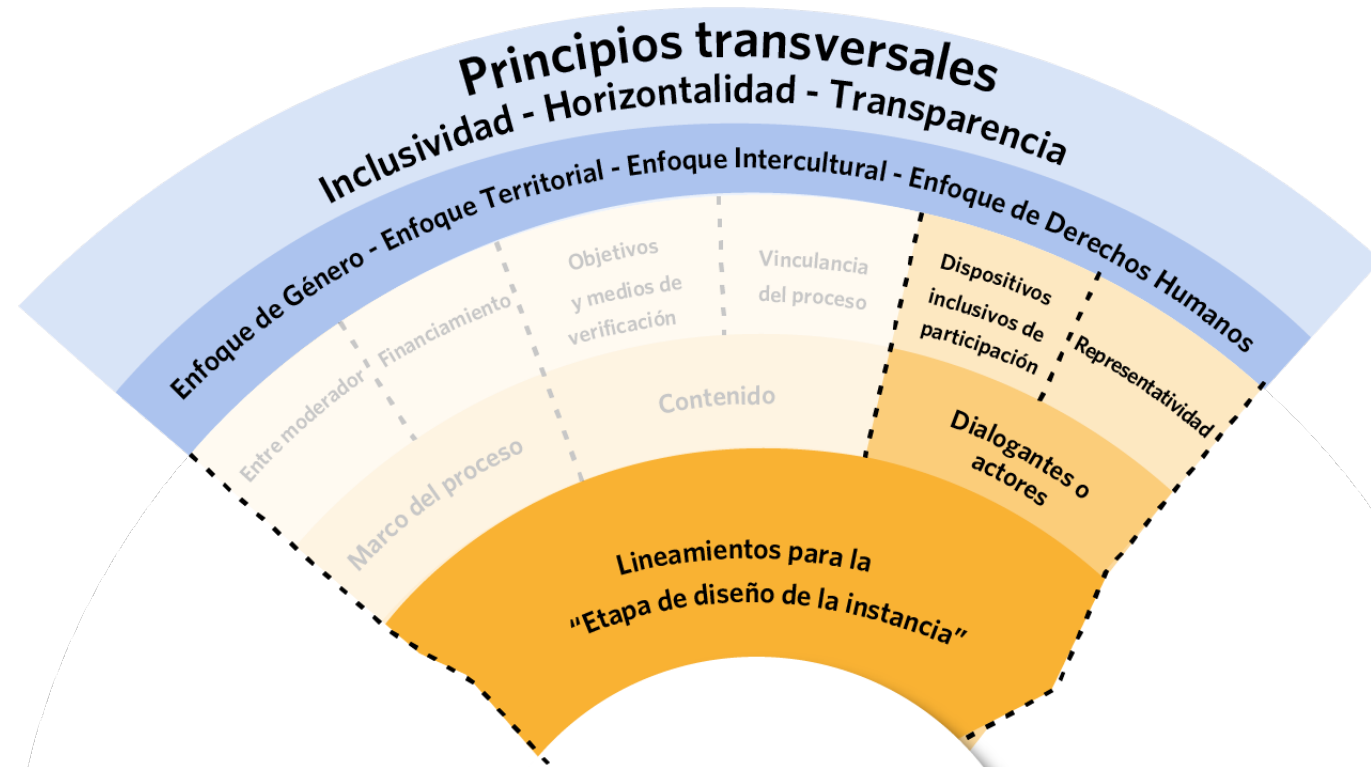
Principios transversales
Inclusividad - Horizontalidad - Transparencia
Enfoque de Género - Enfoque Territorial - Enfoque Intercultural - Enfoque de Derechos Humanos

Entre moderador
Financiamiento
Objetivos y medios de verificación
Vinculancia del proceso
Dispositivos inclusivos de participación
Representatividad

Marco del proceso
Contenido
Dialogantes o actores

Lineamientos para la "Etapa de diseño de la instancia"